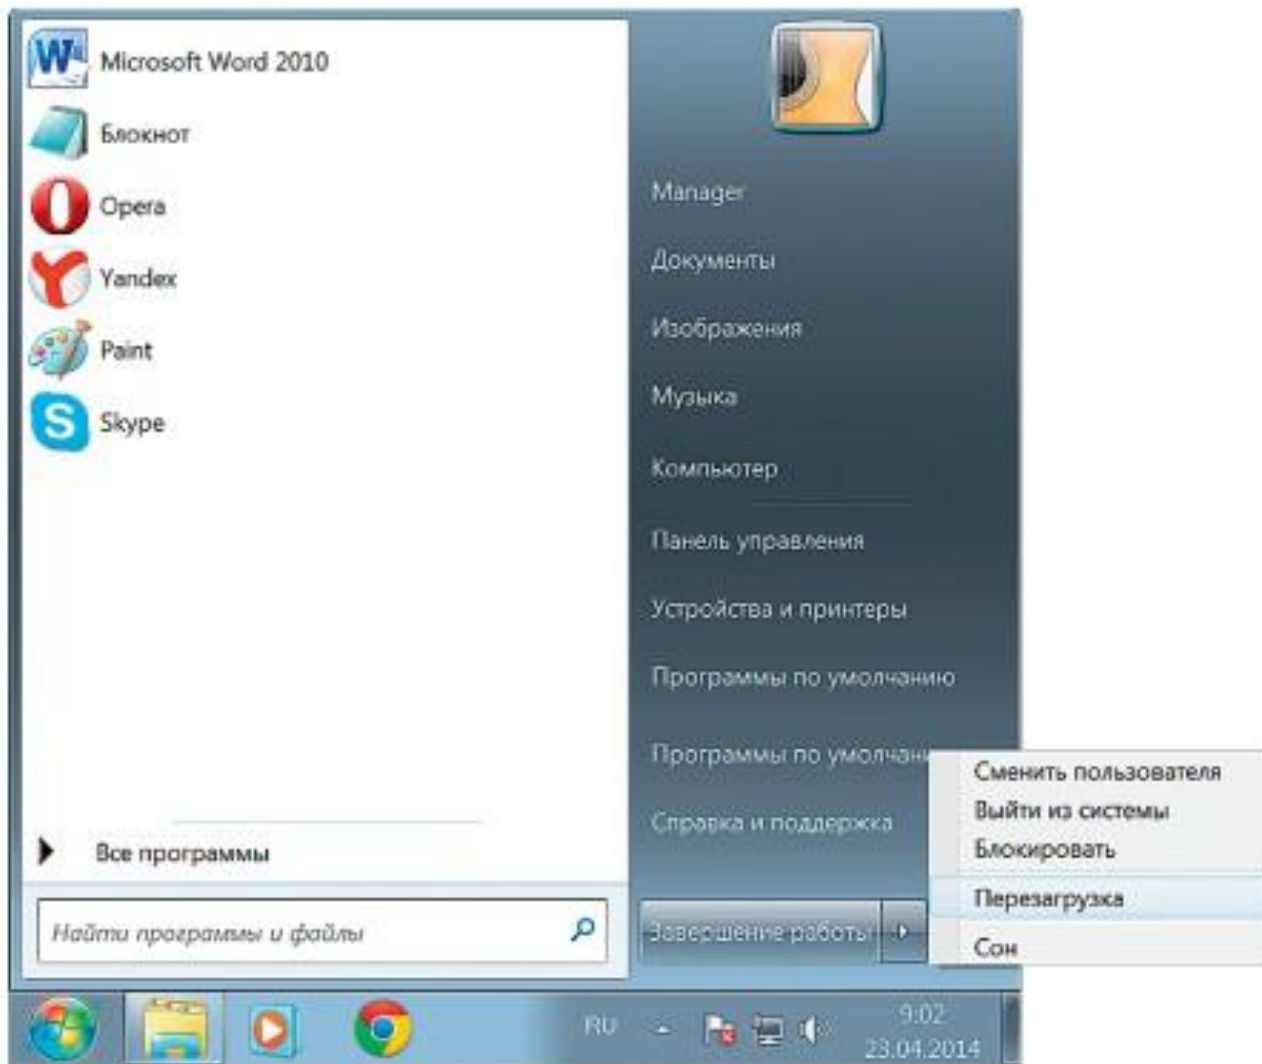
Microsoft Word 2010
Блокнот
Opera
Yandex
Paint
Skype

Все программы

Найти программы и файлы

Manager
Документы
Изображения
Музыка
Компьютер
Панель управления
Устройства и принтеры
Программы по умолчанию
Программы по умолчан
Справка и поддержка

Завершение работы

Сменить пользователя
Выйти из системы
Блокировать
Перезагрузка
Сон

RU
9:02
23.04.2014